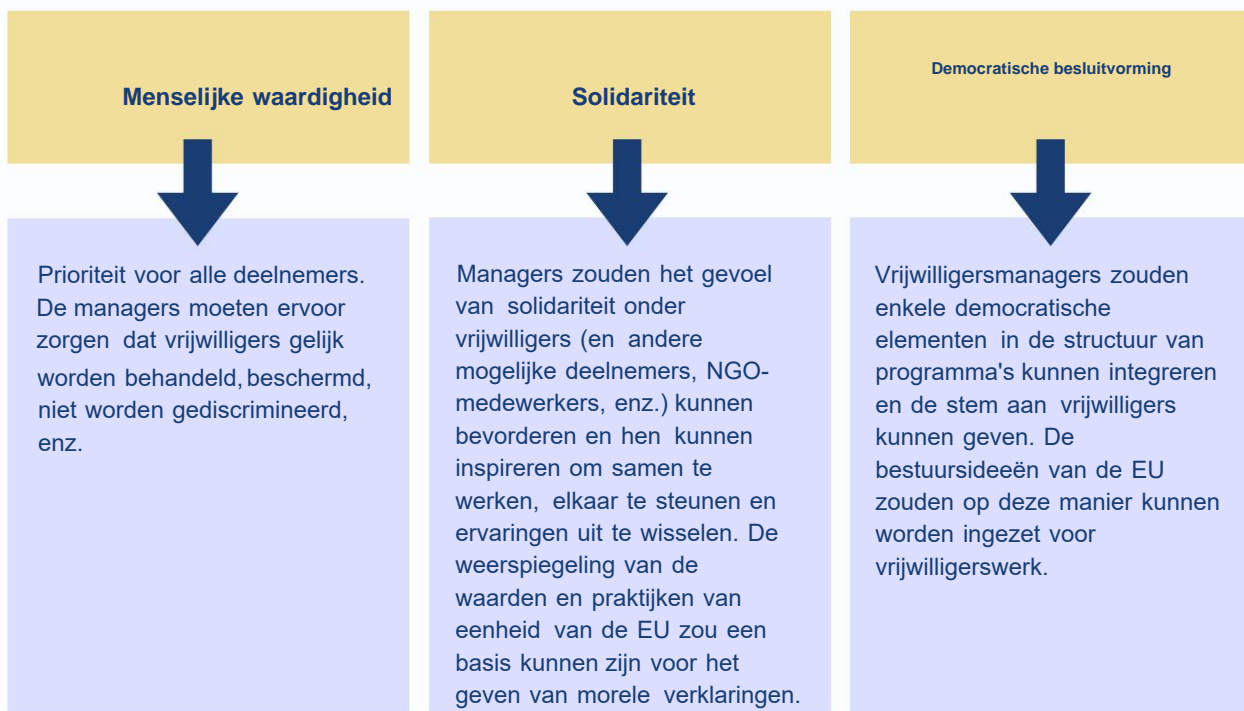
Menselijke waardigheid

Prioriteit voor alle deelnemers. De managers moeten ervoor zorgen dat vrijwilligers gelijk worden behandeld, beschermd, niet worden gediscrimineerd, enz.

Solidariteit

Managers zouden het gevoel van solidariteit onder vrijwilligers (en andere mogelijke deelnemers, NGO-medewerkers, enz.) kunnen bevorderen en hen kunnen inspireren om samen te werken, elkaar te steunen en ervaringen uit te wisselen. De weerspiegeling van de waarden en praktijken van eenheid van de EU zou een basis kunnen zijn voor het geven van morele verklaringen.

Democratische besluitvorming

Vrijwilligersmanagers zouden enkele democratische elementen in de structuur van programma's kunnen integreren en de stem aan vrijwilligers kunnen geven. De bestuursideeën van de EU zouden op deze manier kunnen worden ingezet voor vrijwilligerswerk.